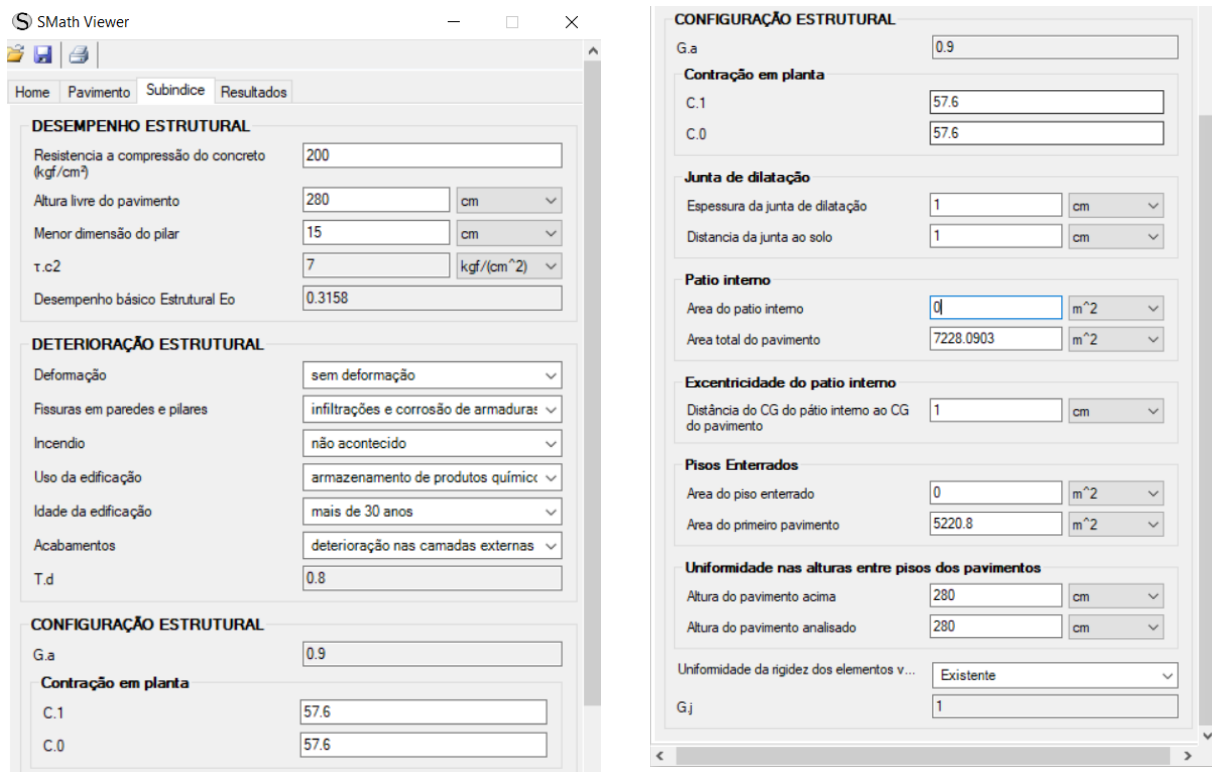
SMath Viewer

Home | Pavimento | Subindice | Resultados

DESEMPENHO ESTRUTURAL

Resistencia a compressão do concreto (kgf/cm²) | 200
Altura livre do pavimento | 280 | cm
Menor dimensão do pilar | 15 | cm
τ.c2 | 7 | kgf/(cm^2)
Desempenho básico Estrutural Eo | 0.3158

DETERIORAÇÃO ESTRUTURAL

Deformação | sem deformação
Fissuras em paredes e pilares | infiltrações e corrosão de armaduras
Incendio | não acontecido
Uso da edificação | armazenamento de produtos químicc
Idade da edificação | mais de 30 anos
Acabamentos | deterioração nas camadas externas
T.d | 0.8

CONFIGURAÇÃO ESTRUTURAL

G.a | 0.9

Contração em planta

C.1 | 57.6
C.0 | 57.6

CONFIGURAÇÃO ESTRUTURAL

G.a | 0.9

Contração em planta

C.1 | 57.6
C.0 | 57.6

Junta de dilatação

Espessura da junta de dilatação | 1 | cm
Distancia da junta ao solo | 1 | cm

Patio interno

Area do patio interno | 0 | m^2
Area total do pavimento | 7228.0903 | m^2

Excentricidade do patio interno

Distância do CG do pátio interno ao CG do pavimento | 1 | cm

Pisos Enterrados

Area do piso enterrado | 0 | m^2
Area do primeiro pavimento | 5220.8 | m^2

Uniformidade nas alturas entre pisos dos pavimentos

Altura do pavimento acima | 280 | cm
Altura do pavimento analisado | 280 | cm

Uniformidade da rigidez dos elementos v... | Existente
G.j | 1